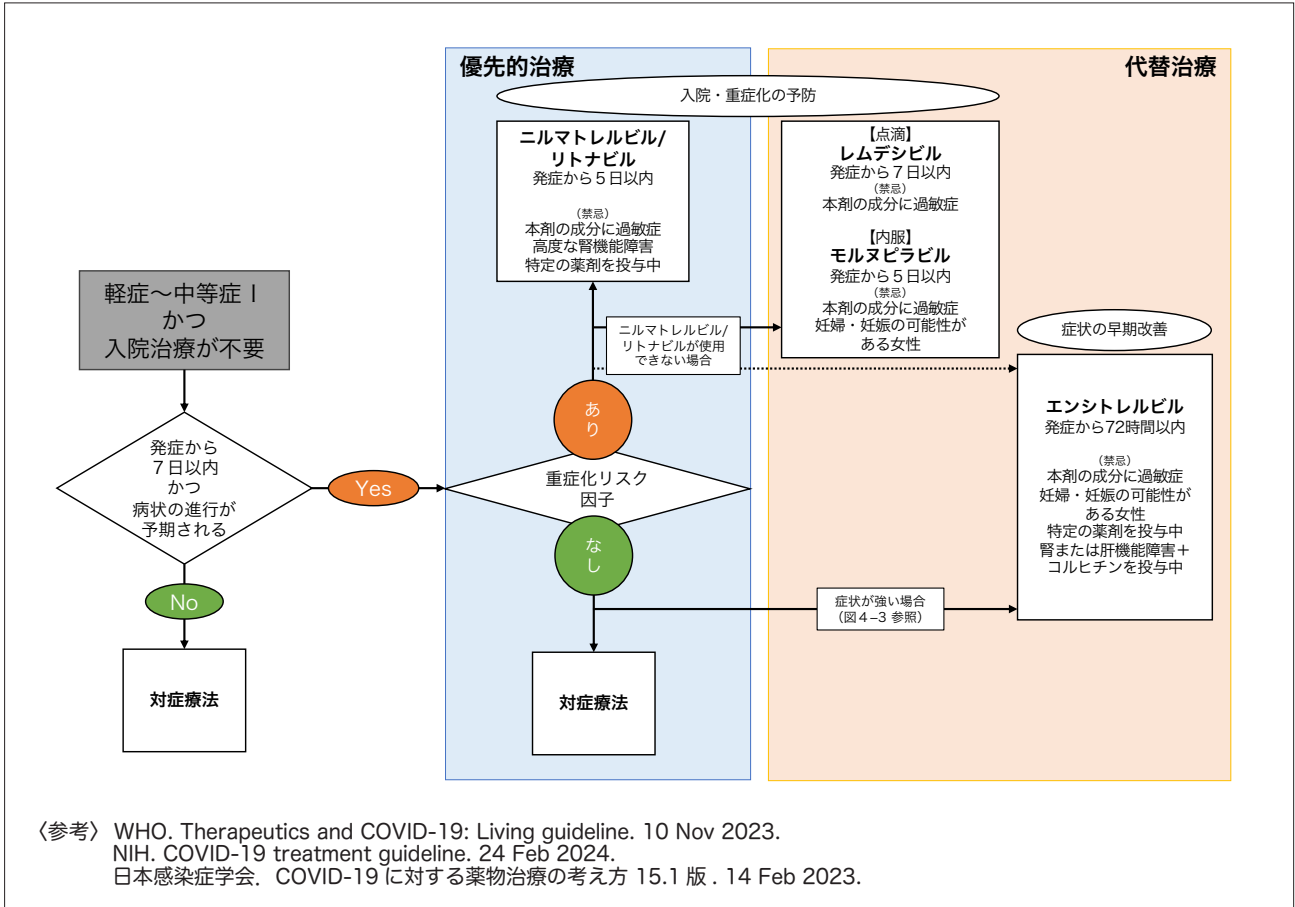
優先的治療

代替治療

入院・重症化の予防

ニルマトレルビル/リトナビル
発症から５日以内
（禁忌）
本剤の成分に過敏症
高度な腎機能障害
特定の薬剤を投与中

【点滴】
レムデシビル
発症から７日以内
（禁忌）
本剤の成分に過敏症

【内服】
モルヌピラビル
発症から５日以内
（禁忌）
本剤の成分に過敏症
妊婦・妊娠の可能性がある女性

軽症〜中等症 I
かつ
入院治療が不要

ニルマトレルビル/リトナビルが使用できない場合

症状の早期改善

発症から
７日以内
かつ
病状の進行が
予期される

あり

エンシトレルビル
発症から72時間以内
（禁忌）
本剤の成分に過敏症
妊婦・妊娠の可能性がある女性
特定の薬剤を投与中
腎または肝機能障害＋コルヒチンを投与中

Yes

重症化リスク
因子

なし

No

症状が強い場合
（図４−３ 参照）

対症療法

対症療法

〈参考〉 WHO. Therapeutics and COVID-19: Living guideline. 10 Nov 2023.
NIH. COVID-19 treatment guideline. 24 Feb 2024.
日本感染症学会. COVID-19 に対する薬物治療の考え方 15.1 版 . 14 Feb 2023.